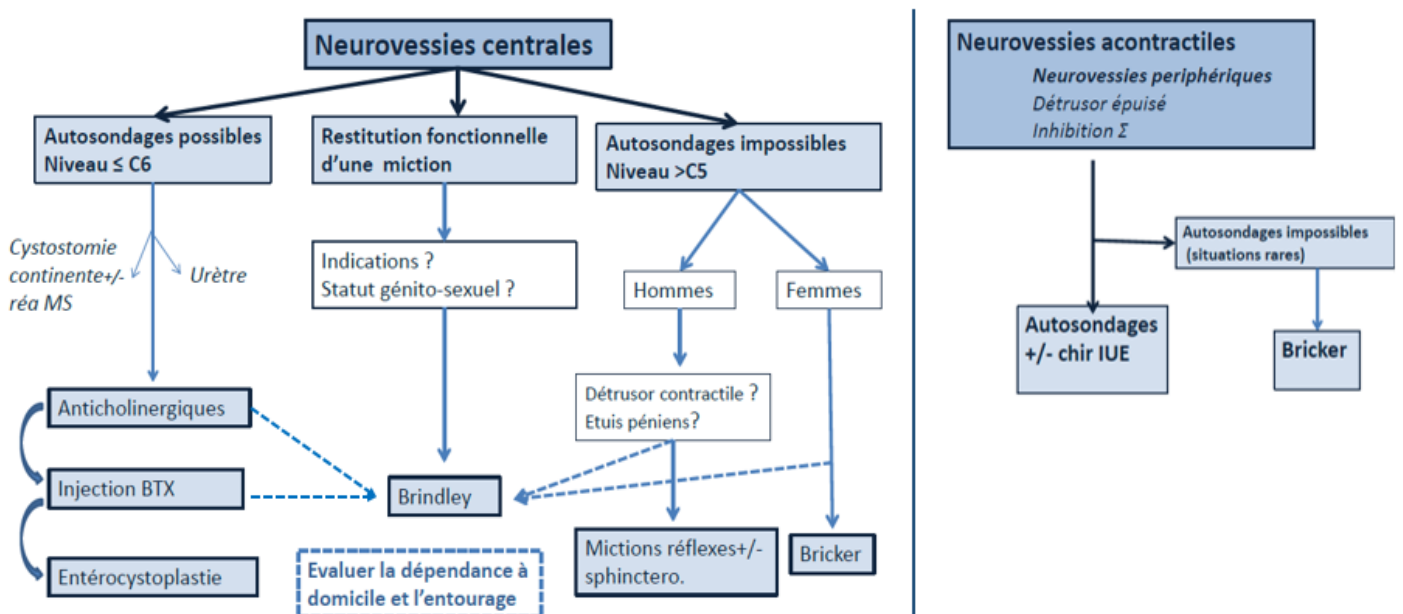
Neurovessies centrales

Autosondages possibles
Niveau ≤ C6

Restitution fonctionnelle d'une miction

Autosondages impossibles
Niveau >C5

Cystostomie continente+/- réa MS

Urètre

Indications ?
Statut génito-sexuel ?

Hommes

Femmes

Anticholinergiques

Injection BTX

Entérocystoplastie

Brindley

Détrusor contractile ?
Etuis péniens?

Mictions réflexes+/- sphinctero.

Bricker

Evaluer la dépendance à domicile et l'entourage

Neurovessies acontractiles
Neurovessies periphériques
Détrusor épuisé
Inhibition Σ

Autosondages impossibles
(situations rares)

Autosondages
+/- chir IUE

Bricker